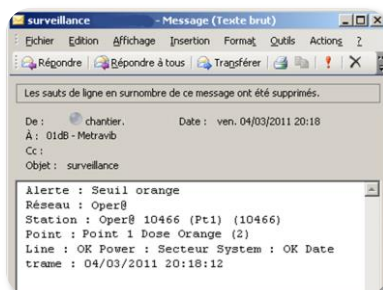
surveillance - Message (Texte brut)

Fichier Edition Affichage Insertion Format Outils Actions ?

Répondre Répondre à tous Transférer

Les sauts de ligne en surnombre de ce message ont été supprimés.

De : chantier. Date : ven. 04/03/2011 20:18
À : 01dB - Metravib
Cc :
Objet : surveillance

Alerte : Seuil orange
Réseau : Oper@
Station : Oper@ 10466 (Pt1) (10466)
Point : Point 1 Dose Orange (2)
Line : OK Power : Secteur System : OK Date trame : 04/03/2011 20:18:12